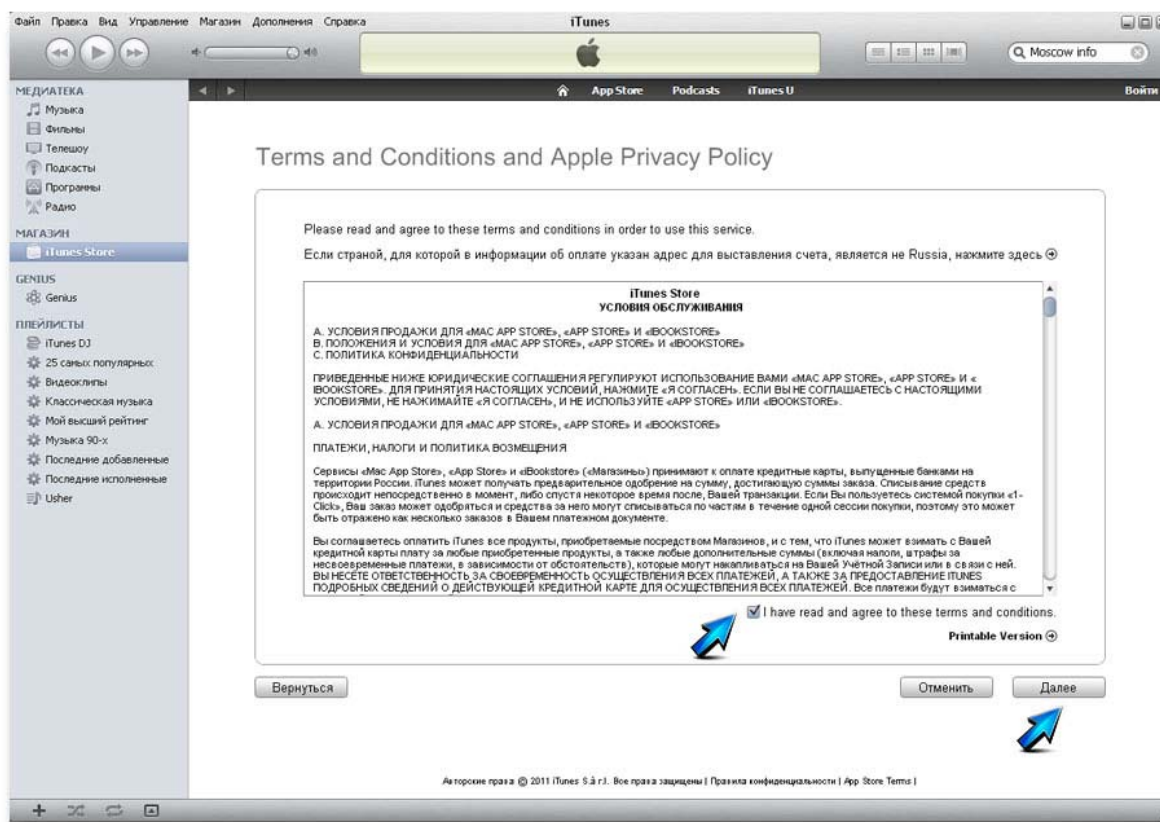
Файл Правка Вид Управление Магазин Дополнения Справка

iTunes

Q Moscow info

МЕДИАТЕКА
Музыка
Фильмы
Телешоу
Подкасты
Программы
Радио
МАГАЗИН
iTunes Store
GENIUS
Genius
ПЛЕЙЛИСТЫ
iTunes DJ
25 самых популярных
Видеоклипы
Классическая музыка
Мой высший рейтинг
Музыка 90-х
Последние добавленные
Последние исполненные
Usher

App Store Podcasts iTunes U
Войти

Terms and Conditions and Apple Privacy Policy

Please read and agree to these terms and conditions in order to use this service.

Если страной, для которой в информации об оплате указан адрес для выставления счета, является не Russia, нажмите здесь

iTunes Store
УСЛОВИЯ ОБСЛУЖИВАНИЯ

А. УСЛОВИЯ ПРОДАЖИ ДЛЯ «MAC APP STORE», «APP STORE» И «IBOOKSTORE»
В. ПОЛОЖЕНИЯ И УСЛОВИЯ ДЛЯ «MAC APP STORE», «APP STORE» И «IBOOKSTORE»
С. ПОЛИТИКА КОНФИДЕНЦИАЛЬНОСТИ

ПРИВЕДЕННЫЕ НИЖЕ ЮРИДИЧЕСКИЕ СОГЛАШЕНИЯ РЕГУЛИРУЮТ ИСПОЛЬЗОВАНИЕ ВАМИ «MAC APP STORE», «APP STORE» И «IBOOKSTORE». ДЛЯ ПРИНЯТИЯ НАСТОЯЩИХ УСЛОВИЙ, НАЖМИТЕ «Я СОГЛАСЕН». ЕСЛИ ВЫ НЕ СОГЛАШАЕТЕСЬ С НАСТОЯЩИМИ УСЛОВИЯМИ, НЕ НАЖИМАЙТЕ «Я СОГЛАСЕН», И НЕ ИСПОЛЬЗУЙТЕ «APP STORE» ИЛИ «IBOOKSTORE».

А. УСЛОВИЯ ПРОДАЖИ ДЛЯ «MAC APP STORE», «APP STORE» И «IBOOKSTORE»

ПЛАТЕЖИ, НАЛОГИ И ПОЛИТИКА ВОЗМЕЩЕНИЯ

Сервисы «Mac App Store», «App Store» и «iBookstore» («Магазины») принимают к оплате кредитные карты, выпущенные банками на территории России. iTunes может получать предварительное одобрение на сумму, достигающую суммы заказа. Списывание средств происходит непосредственно в момент, либо спустя некоторое время после, Вашей транзакции. Если Вы пользуетесь системой покупки «1-Click», Ваш заказ может одобряться и средства за него могут списываться по частям в течение одной сессии покупки, поэтому это может быть отражено как несколько заказов в Вашем платежном документе.

Вы соглашаетесь оплатить iTunes все продукты, приобретаемые посредством Магазинов, и с тем, что iTunes может взимать с Вашей кредитной карты плату за любые приобретенные продукты, а также любые дополнительные суммы (включая налоги, штрафы за несвоевременные платежи, в зависимости от обстоятельств), которые могут накапливаться на Вашей Учётной Записи или в связи с ней. ВЫ НЕСЁТЕ ОТВЕТСТВЕННОСТЬ ЗА СВОЕВРЕМЕННОСТЬ ОСУЩЕСТВЛЕНИЯ ВСЕХ ПЛАТЕЖЕЙ, А ТАКЖЕ ЗА ПРЕДОСТАВЛЕНИЕ ITUNES ПОДРОБНЫХ СВЕДЕНИЙ О ДЕЙСТВУЮЩЕЙ КРЕДИТНОЙ КАРТЕ ДЛЯ ОСУЩЕСТВЛЕНИЯ ВСЕХ ПЛАТЕЖЕЙ. Все платежи будут взиматься с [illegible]

I have read and agree to these terms and conditions.

Printable Version

Вернуться

Отменить

Далее

Авторские права © 2011 iTunes S.à r.l. Все права защищены | Правила конфиденциальности | App Store Terms |